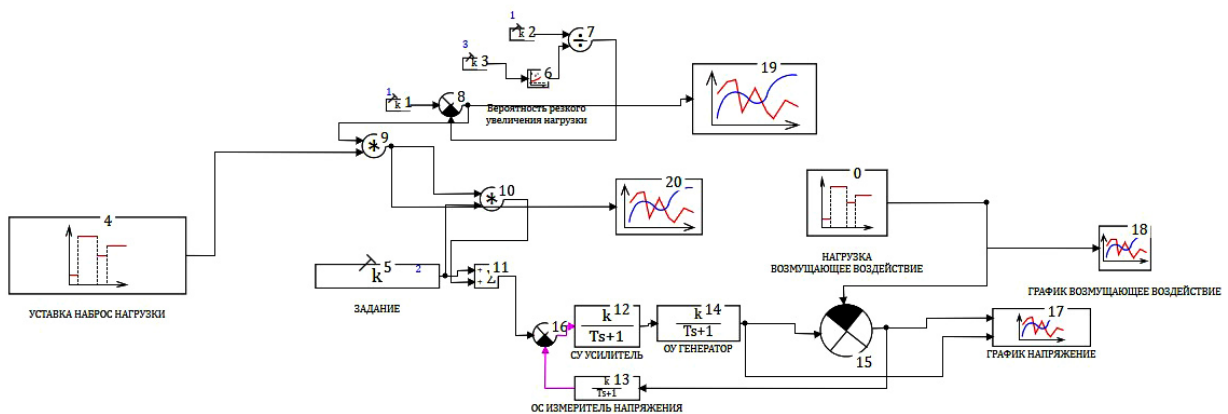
1
k 2
7
3
k 3
6
19
1
k 1
8
Вероятность резкого увеличения нагрузки
9
10
20
0
18
4
k 5
2
11
НАГРУЗКА ВОЗМУЩАЮЩЕЕ ВОЗДЕЙСТВИЕ
ГРАФИК ВОЗМУЩАЮЩЕЕ ВОЗДЕЙСТВИЕ
УСТАВКА НАБРОС НАГРУЗКИ
ЗАДАНИЕ
16
$\frac{k}{Ts+1}$ 12
СУ УСИЛИТЕЛЬ
$\frac{k}{Ts+1}$ 14
ОУ ГЕНЕРАТОР
15
17
ГРАФИК НАПРЯЖЕНИЕ
$\frac{k}{Ts+1}$ 13
ОС ИЗМЕРИТЕЛЬ НАПРЯЖЕНИЯ